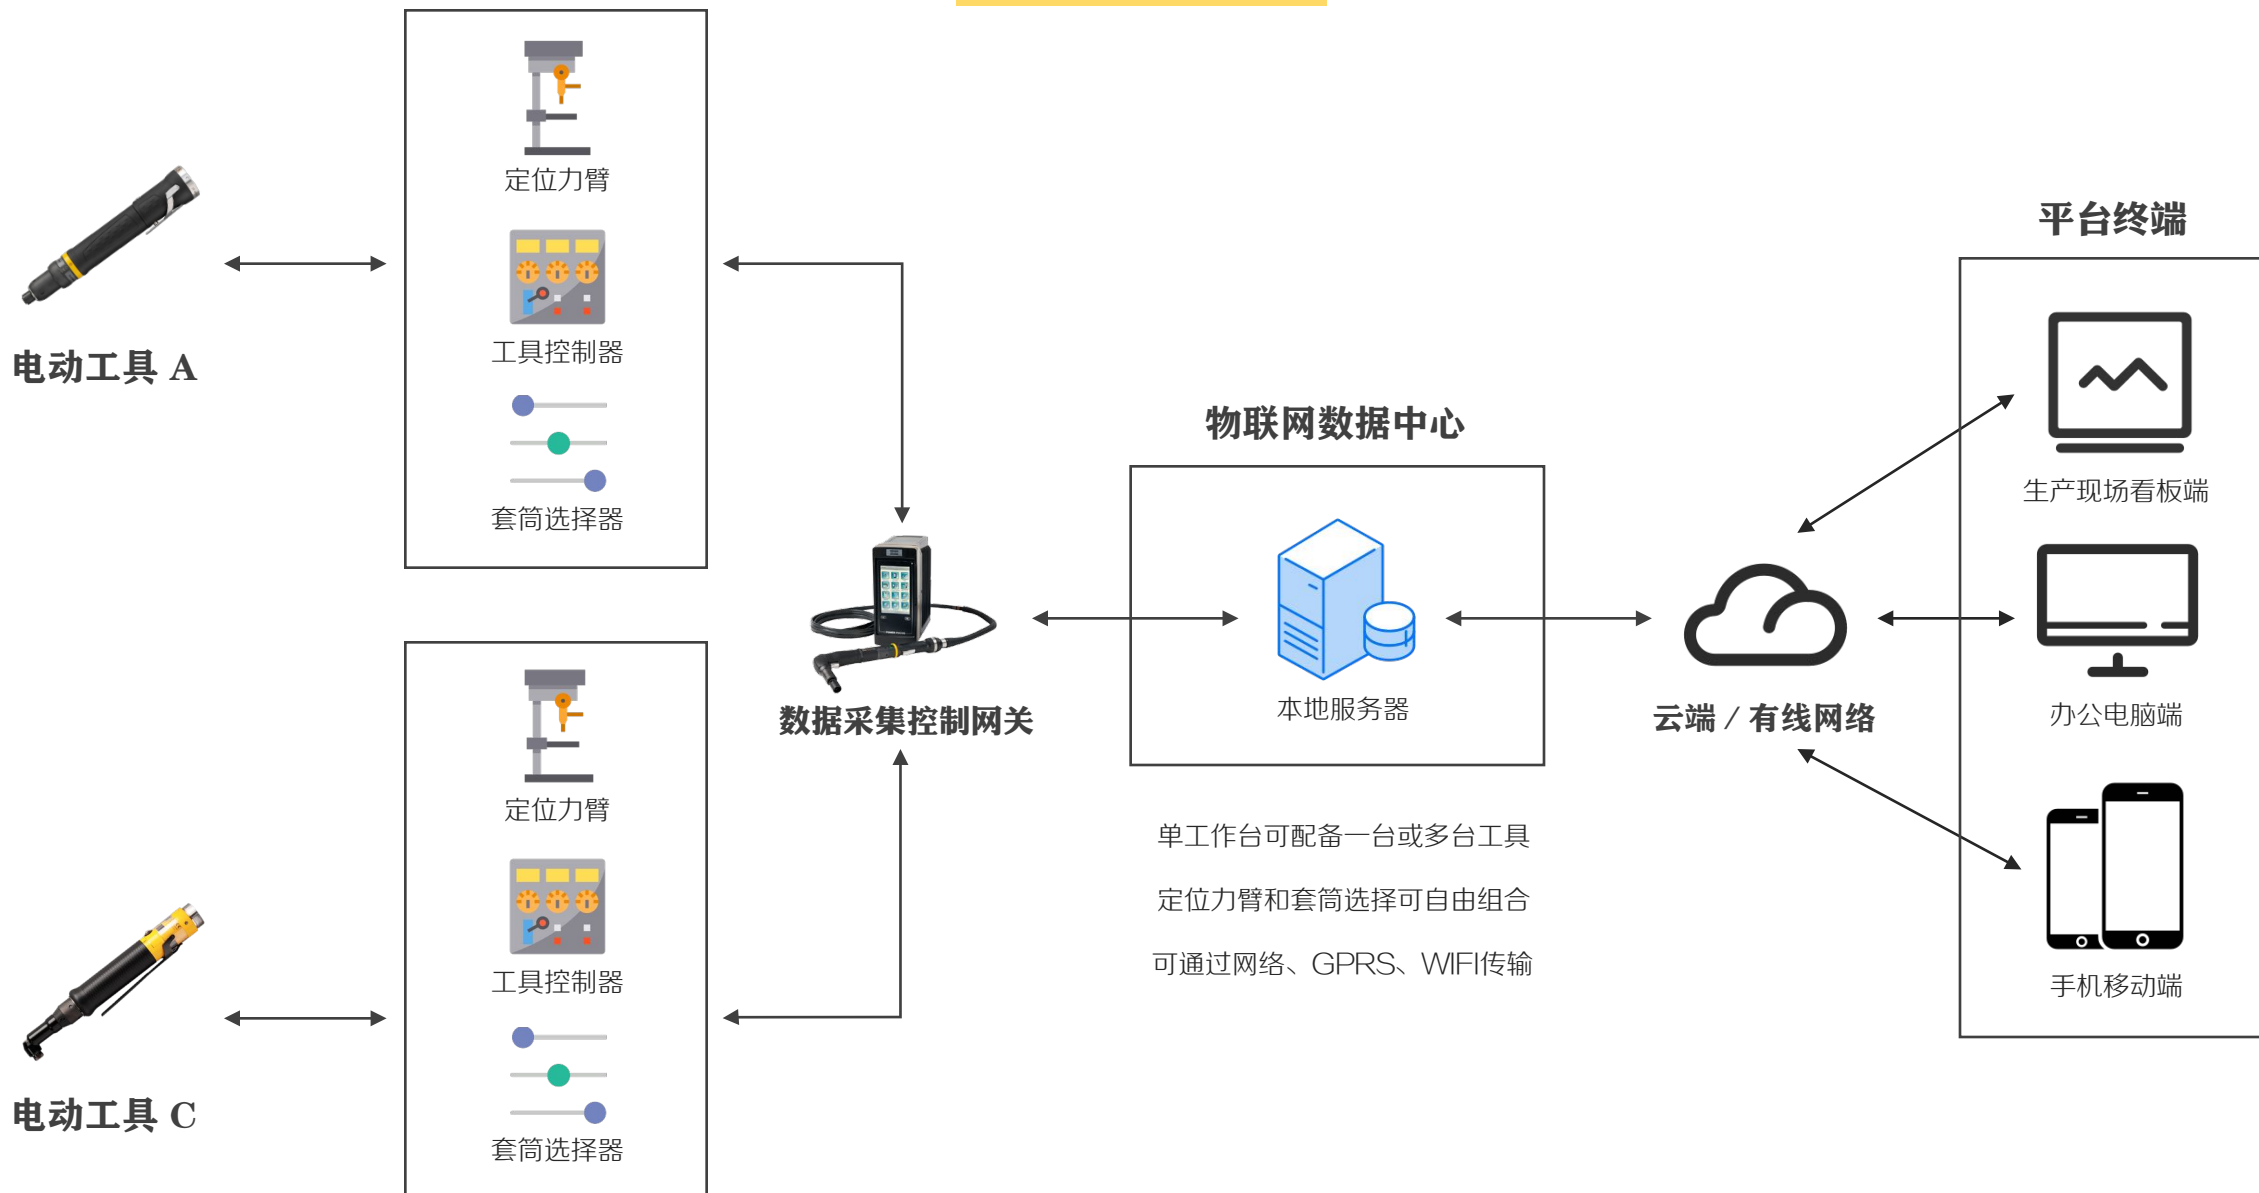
定位力臂

工具控制器

套筒选择器

电动工具 A

平台终端

物联网数据中心

生产现场看板端

数据采集控制网关

本地服务器

云端 / 有线网络

办公电脑端

定位力臂

工具控制器

套筒选择器

电动工具 C

单工作台可配备一台或多台工具

定位力臂和套筒选择可自由组合

可通过网络、GPRS、WIFI传输

手机移动端